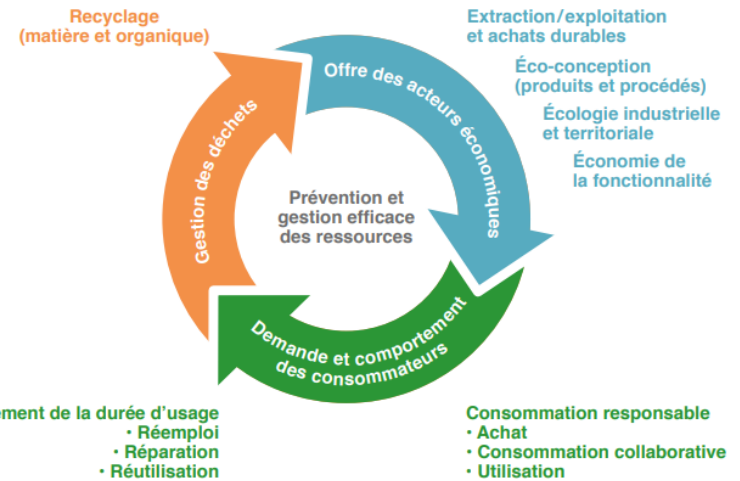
Recyclage
(matière et organique)

Extraction/exploitation
et achats durables

Éco-conception
(produits et procédés)

Écologie industrielle
et territoriale

Économie de
la fonctionnalité

Offre des acteurs économiques

Gestion des déchets

Prévention et
gestion efficace
des ressources

Demande et comportement
des consommateurs

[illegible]ment de la durée d'usage
· Réemploi
· Réparation
· Réutilisation

Consommation responsable
· Achat
· Consommation collaborative
· Utilisation